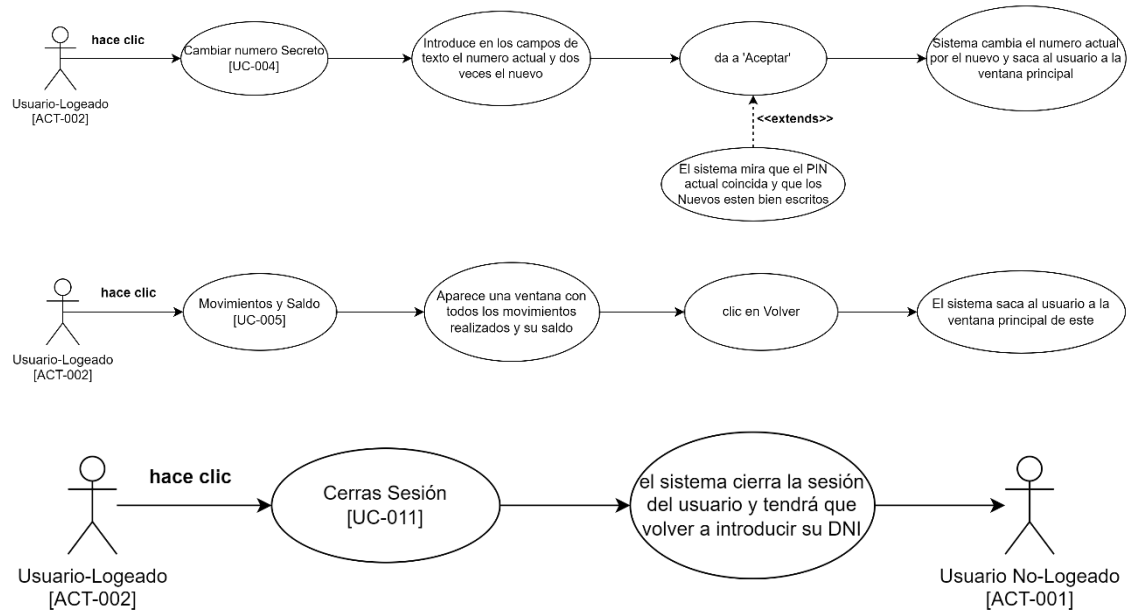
Usuario-Logeado
[ACT-002]

hace clic

Cambiar numero Secreto
[UC-004]

Introduce en los campos de texto el numero actual y dos veces el nuevo

da a 'Aceptar'

Sistema cambia el numero actual por el nuevo y saca al usuario a la ventana principal

<<extends>>

El sistema mira que el PIN actual coincida y que los Nuevos esten bien escritos

Usuario-Logeado
[ACT-002]

hace clic

Movimientos y Saldo
[UC-005]

Aparece una ventana con todos los movimientos realizados y su saldo

clic en Volver

El sistema saca al usuario a la ventana principal de este

Usuario-Logeado
[ACT-002]

hace clic

Cerras Sesión
[UC-011]

el sistema cierra la sesión del usuario y tendrá que volver a introducir su DNI

Usuario No-Logeado
[ACT-001]